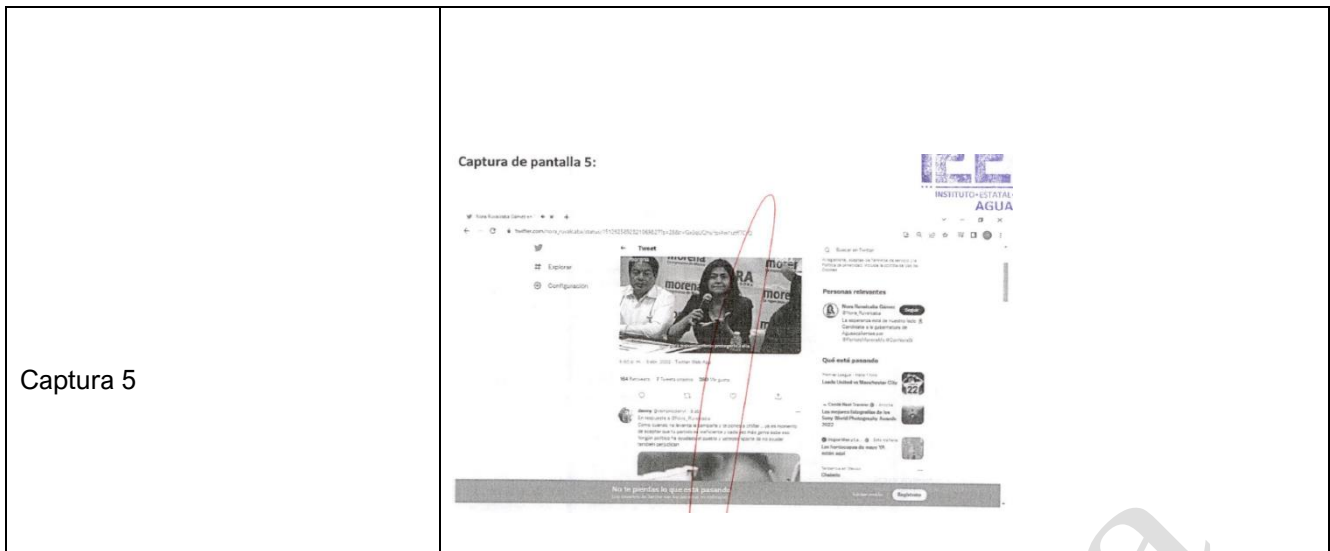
| Captura 5 | Captura de pantalla 5: |
|---|---|

INSTITUTO ESTATAL AGUA

Nora Ruvalcaba Gámez en Twitter

twitter.com/nora_ruvalcaba/status/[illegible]

Tweet

Explorar

Configuración

morena

Buscar en Twitter

Personas relevantes

Nora Ruvalcaba Gámez
@Nora_Ruvalcaba

Seguir

La esperanza está de nuestro lado. Candidata a la gubernatura de Aguascalientes por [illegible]

Qué está pasando

Leeds United vs Manchester City

Los mejores fotografías de los Sony World Photography Awards 2022

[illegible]

164 Retweets 7 Tweets citados 380 Me gusta

Jenny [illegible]
En respuesta a @Nora_Ruvalcaba
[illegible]

No te pierdas lo que está pasando

Iniciar sesión

Regístrate